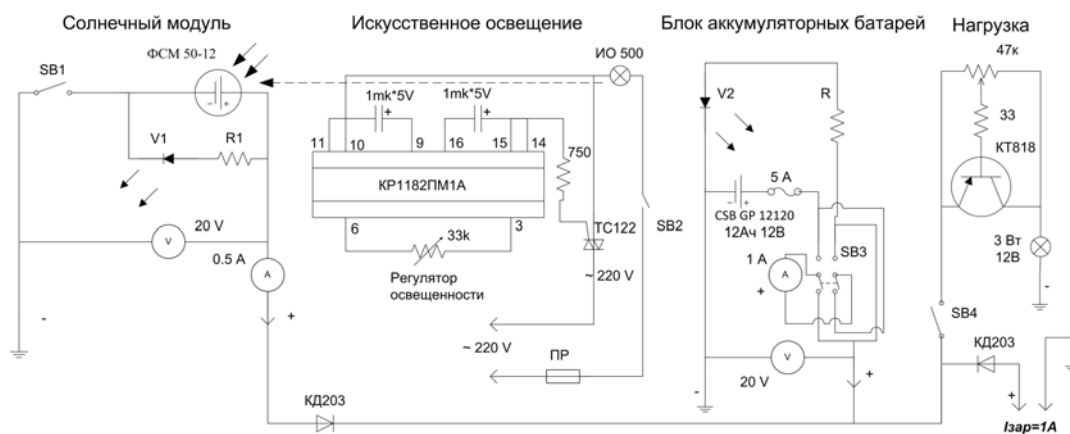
Солнечный модуль

Искусственное освещение

Блок аккумуляторных батарей

Нагрузка

ФСМ 50-12

SB1

V1

R1

20 V

V

0.5 A

A

-

+

1mk*5V

1mk*5V

11

10

9

16

15

14

КР1182ПМ1А

6

3

33k

Регулятор освещенности

750

ТС122

~ 220 V

ИО 500

SB2

~ 220 V

ПР

КД203

V2

R

5 A

CSB GP 12120

12Ач 12В

SB3

1 A

A

+

V

20 V

-

+

47к

33

КТ818

3 Вт

12В

-

SB4

КД203

+

Iзар=1A